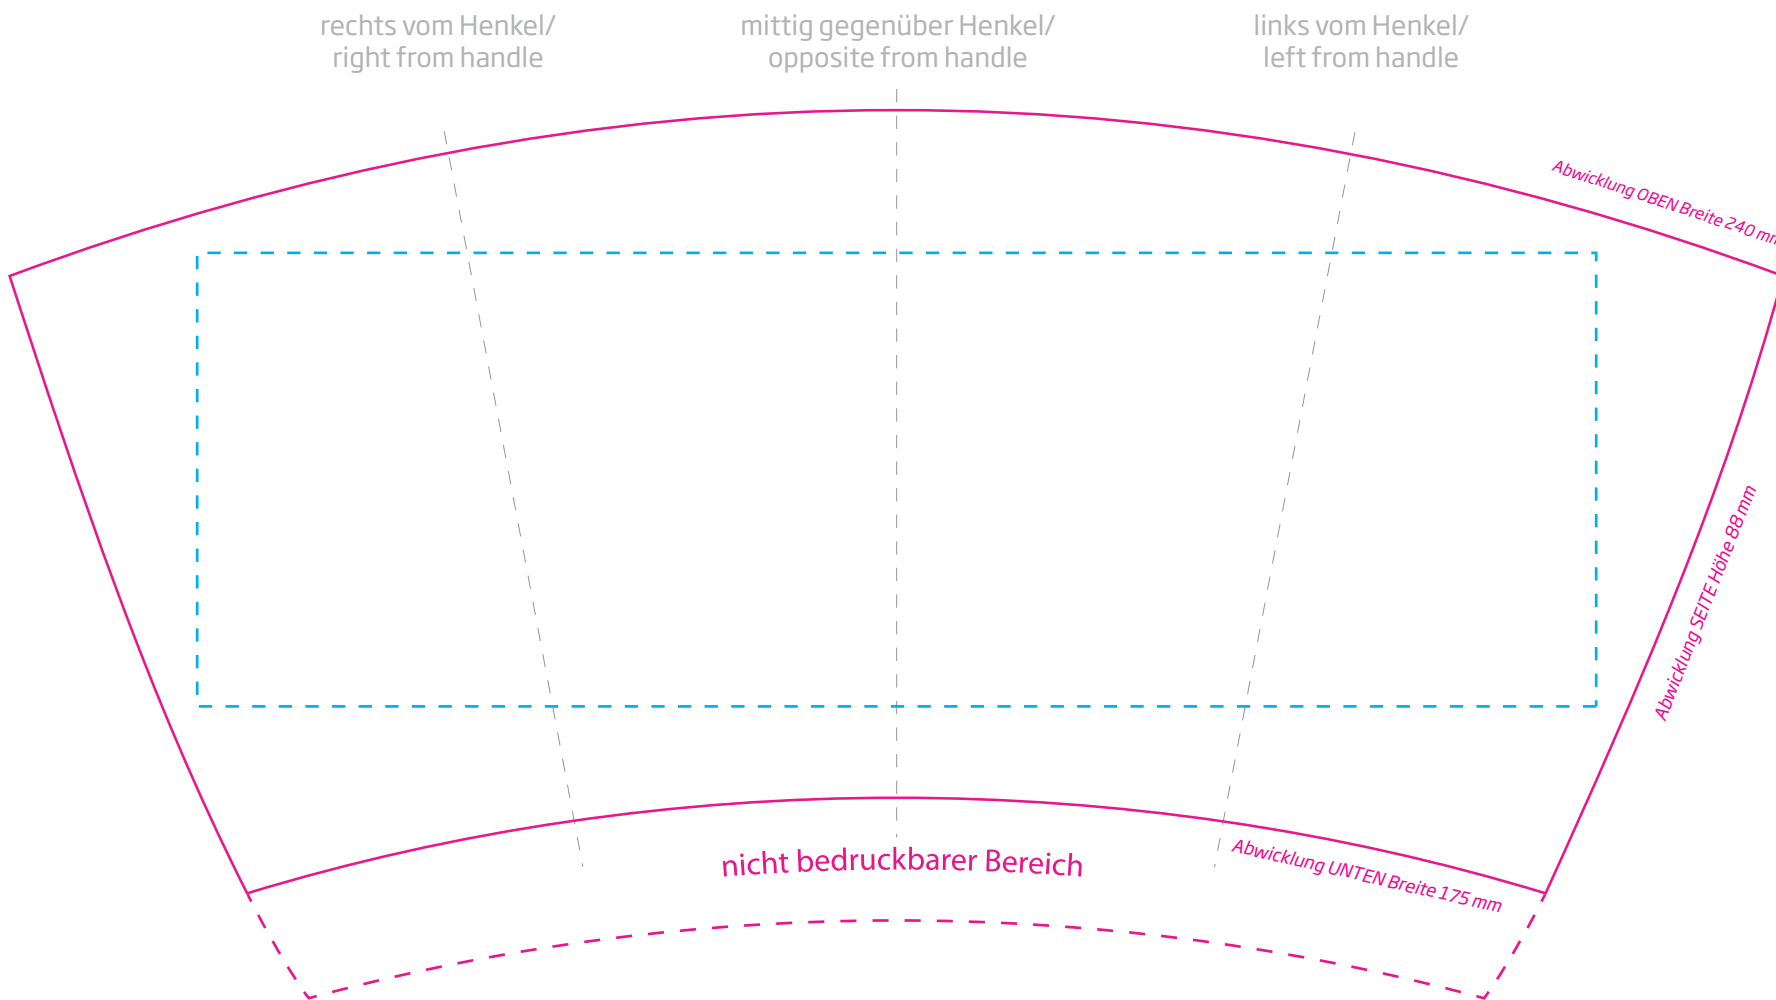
rechts vom Henkel/
right from handle

mittig gegenüber Henkel/
opposite from handle

links vom Henkel/
left from handle

Abwicklung OBEN Breite 240 m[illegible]

Abwicklung SEITE Höhe 88 mm

nicht bedruckbarer Bereich

Abwicklung UNTEN Breite 175 mm